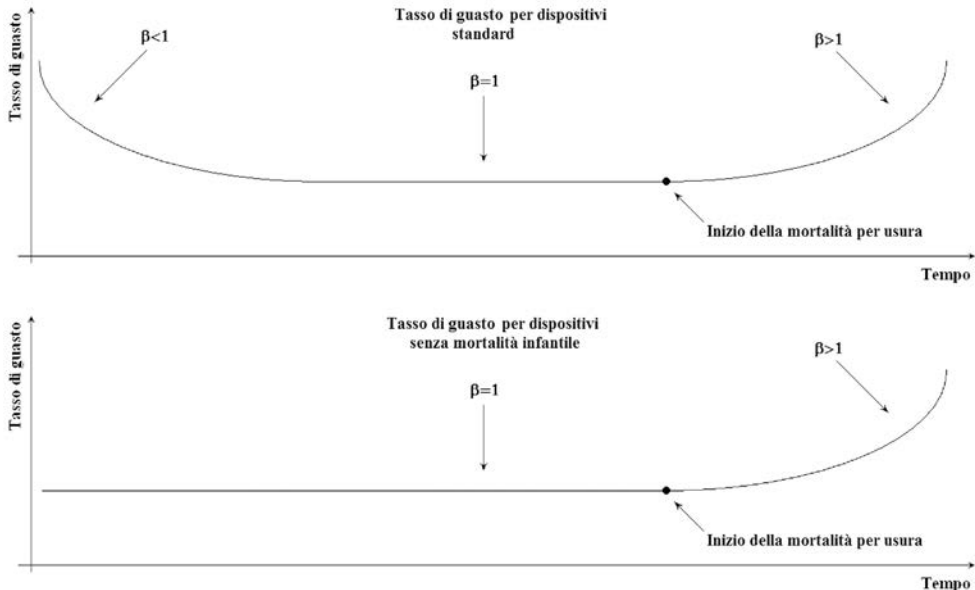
Tasso di guasto per dispositivi standard

Tasso di guasto

$\beta<1$

$\beta=1$

$\beta>1$

Inizio della mortalità per usura

Tempo

Tasso di guasto per dispositivi senza mortalità infantile

Tasso di guasto

$\beta=1$

$\beta>1$

Inizio della mortalità per usura

Tempo